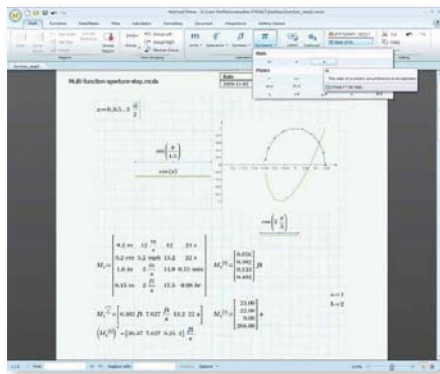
Multi-function-aperture-step.mcdx

$x = 0, 0.1 .. 8 \cdot \frac{\pi}{2}$

$\sin\left(\frac{x}{4.1}\right)$

$\cos(x)$

$\cos\left(x \cdot \frac{\pi}{2}\right)$

$M_1 :=$

$M_1^{\langle 1 \rangle} =$

$M_1^{\langle 2 \rangle} =$

$(M_1^{\langle 3 \rangle})^T = [20.47 \ 7.637 \ 0.25 \ 2] \cdot \frac{ft}{s}$

n := 1

k := 2